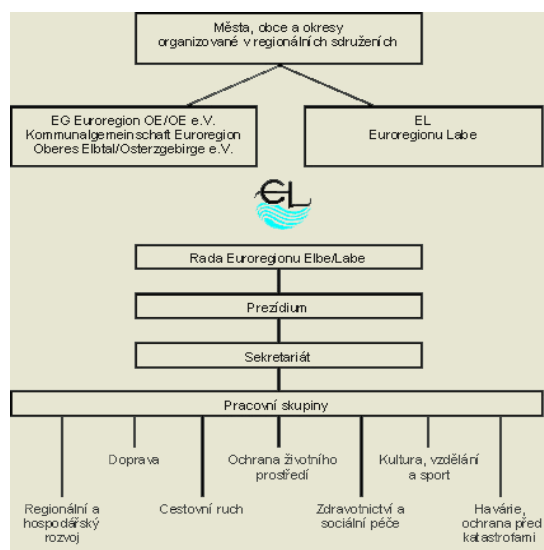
Města, obce a okresy organizované v regionálních sdruženích

EG Euroregion OE/OE e.V. Kommunalgemeinschaft Euroregion Oberes Elbtal/Osterzgebirge e.V.

EL Euroregionu Labe

EL

Rada Euroregionu Elbe/Labe

Prezídium

Sekretariát

Pracovní skupiny

Doprava

Ochrana životního prostředí

Kultura, vzdělání a sport

Regionální a hospodářský rozvoj

Cestovní ruch

Zdravotnictví a sociální péče

Havárie, ochrana před katastrofami